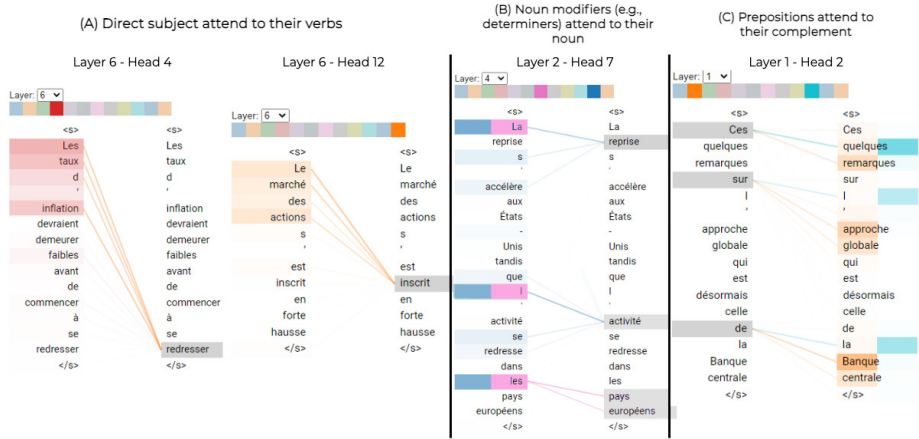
(A) Direct subject attend to their verbs

Layer 6 - Head 4

Layer: 6

| <s> | <s> |
|---|---|
| Les | Les |
| taux | taux |
| d | d |
| ' | ' |
| inflation | inflation |
| devraient | devraient |
| demeurer | demeurer |
| faibles | faibles |
| avant | avant |
| de | de |
| commencer | commencer |
| à | à |
| se | se |
| redresser | redresser |
| </s> | </s> |

Layer 6 - Head 12

Layer: 6

| <s> | <s> |
|---|---|
| Le | Le |
| marché | marché |
| des | des |
| actions | actions |
| s | s |
| ' | ' |
| est | est |
| inscrit | inscrit |
| en | en |
| forte | forte |
| hausse | hausse |
| </s> | </s> |

(B) Noun modifiers (e.g., determiners) attend to their noun

Layer 2 - Head 7

Layer: 4

| <s> | <s> |
|---|---|
| La | La |
| reprise | reprise |
| s | s |
| ' | ' |
| accélère | accélère |
| aux | aux |
| États | États |
| - | - |
| Unis | Unis |
| tandis | tandis |
| que | que |
| l | l |
| ' | ' |
| activité | activité |
| se | se |
| redresse | redresse |
| dans | dans |
| les | les |
| pays | pays |
| européens | européens |
| </s> | </s> |

(C) Prepositions attend to their complement

Layer 1 - Head 2

Layer: 1

| <s> | <s> |
|---|---|
| Ces | Ces |
| quelques | quelques |
| remarques | remarques |
| sur | sur |
| l | l |
| ' | ' |
| approche | approche |
| globale | globale |
| qui | qui |
| est | est |
| désormais | désormais |
| celle | celle |
| de | de |
| la | la |
| Banque | Banque |
| centrale | centrale |
| </s> | </s> |